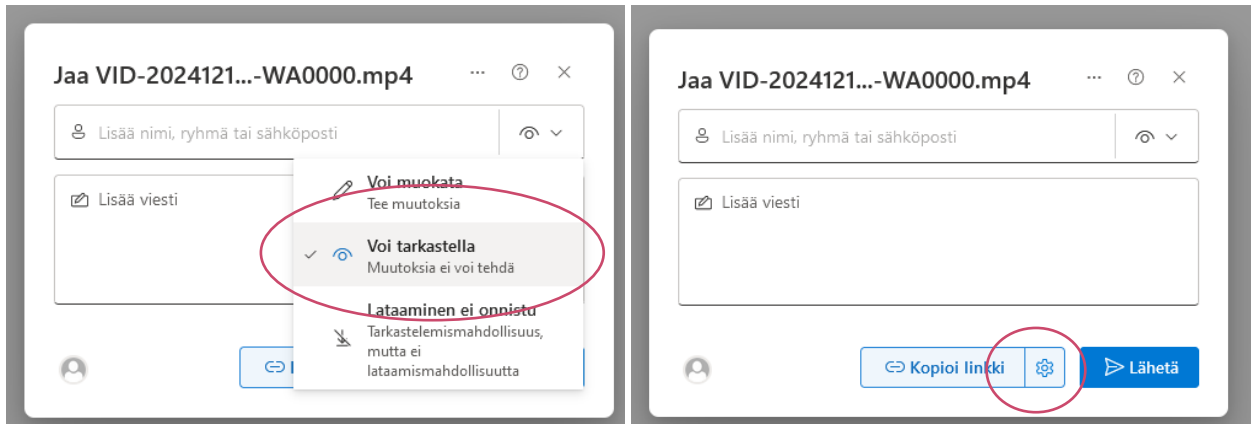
Jaa VID-2024121...-WA0000.mp4

Lisää nimi, ryhmä tai sähköposti

Lisää viesti

Voi muokata
Tee muutoksia

Voi tarkastella
Muutoksia ei voi tehdä

Lataaminen ei onnistu
Tarkastelemismahdollisuus, mutta ei lataamismahdollisuutta

Jaa VID-2024121...-WA0000.mp4

Lisää nimi, ryhmä tai sähköposti

Lisää viesti

Kopioi linkki

Lähetä